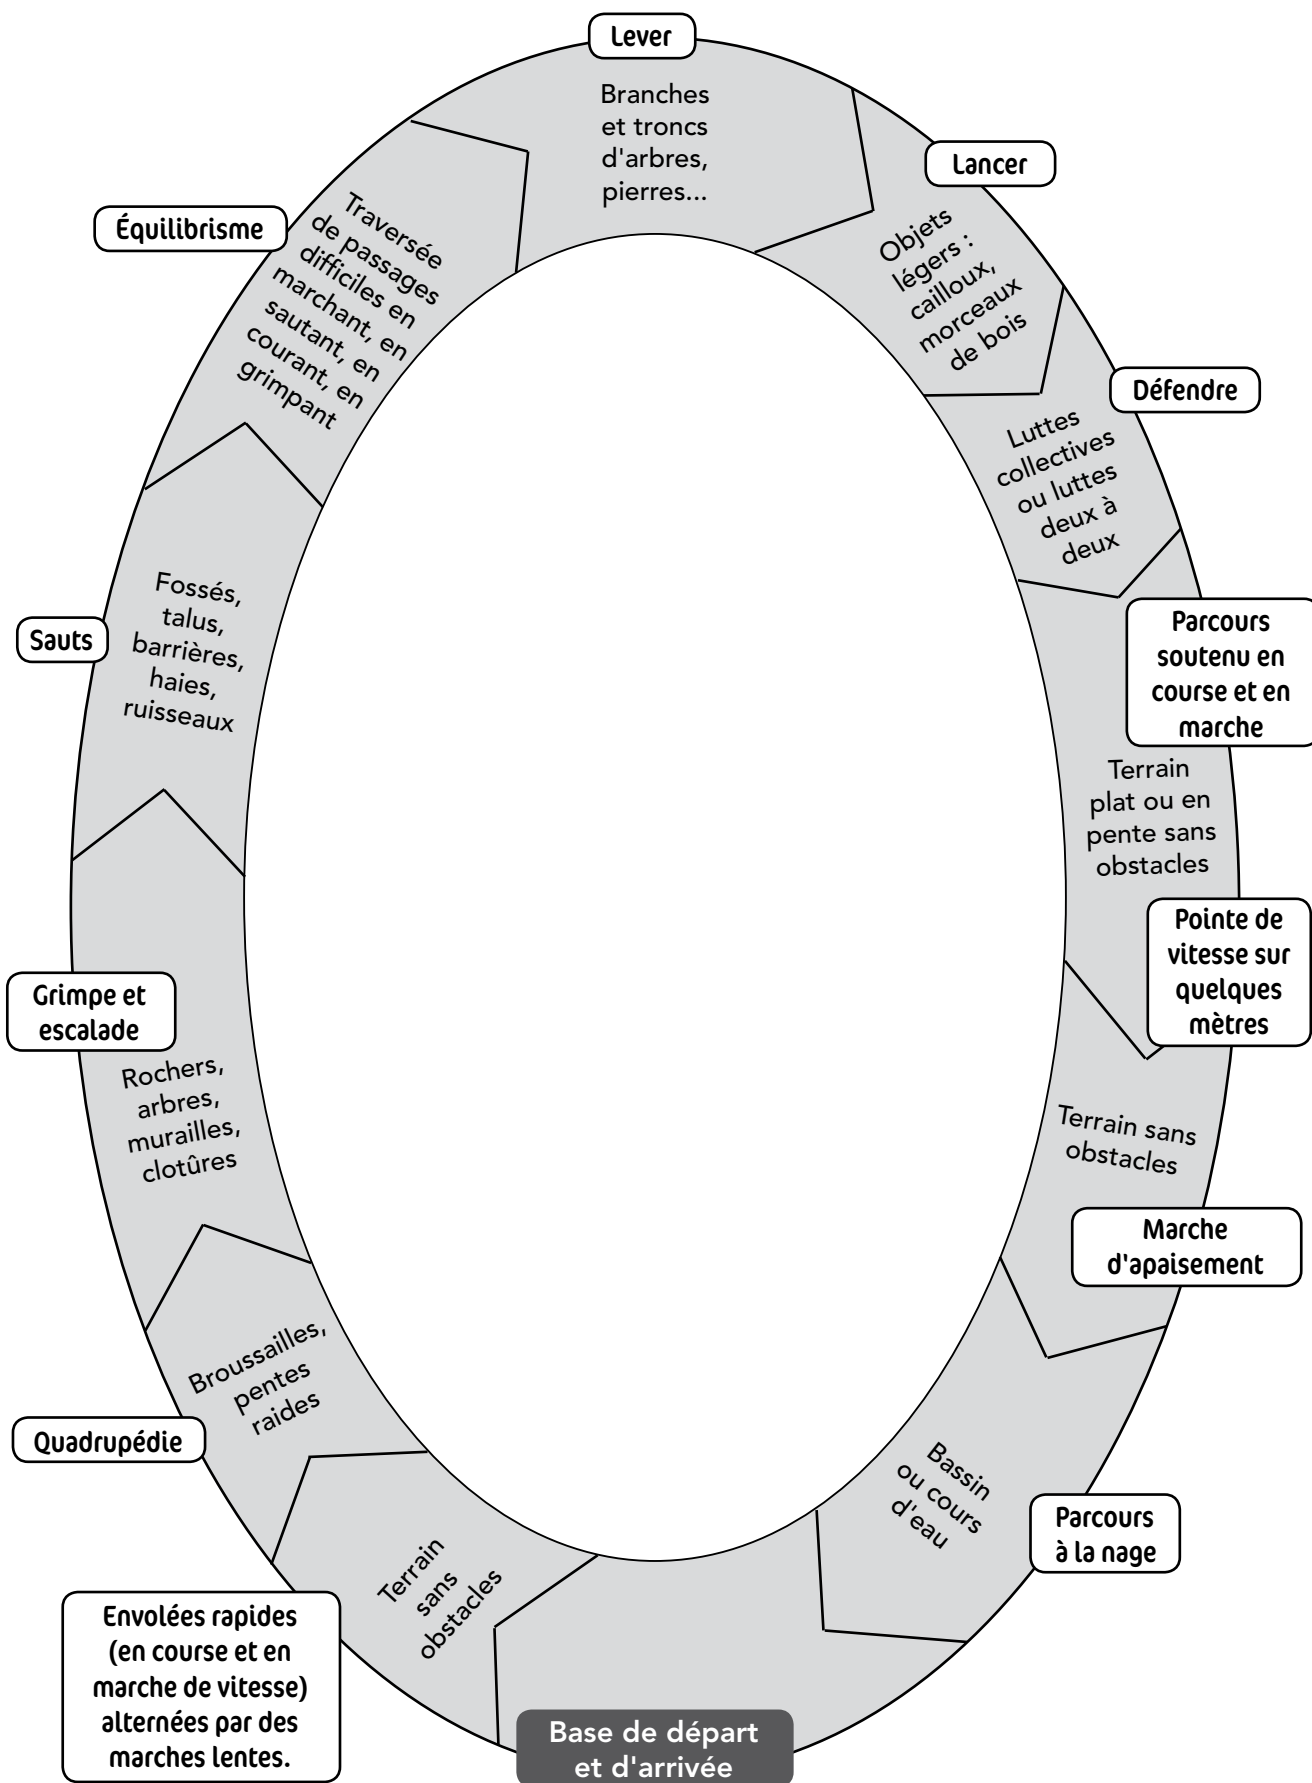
Lever

Branches et troncs d'arbres, pierres...

Lancer

Objets légers : cailloux, morceaux de bois

Défendre

Luttes collectives ou luttes deux à deux

Parcours soutenu en course et en marche

Terrain plat ou en pente sans obstacles

Pointe de vitesse sur quelques mètres

Terrain sans obstacles

Marche d'apaisement

Bassin ou cours d'eau

Parcours à la nage

Base de départ et d'arrivée

Terrain sans obstacles

Envolées rapides (en course et en marche de vitesse) alternées par des marches lentes.

Broussailles, pentes raides

Quadrupédie

Rochers, arbres, murailles, clotûres

Grimpe et escalade

Fossés, talus, barrières, haies, ruisseaux

Sauts

Traversée de passages difficiles en marchant, en sautant, en courant, en grimpant

Équilibrisme